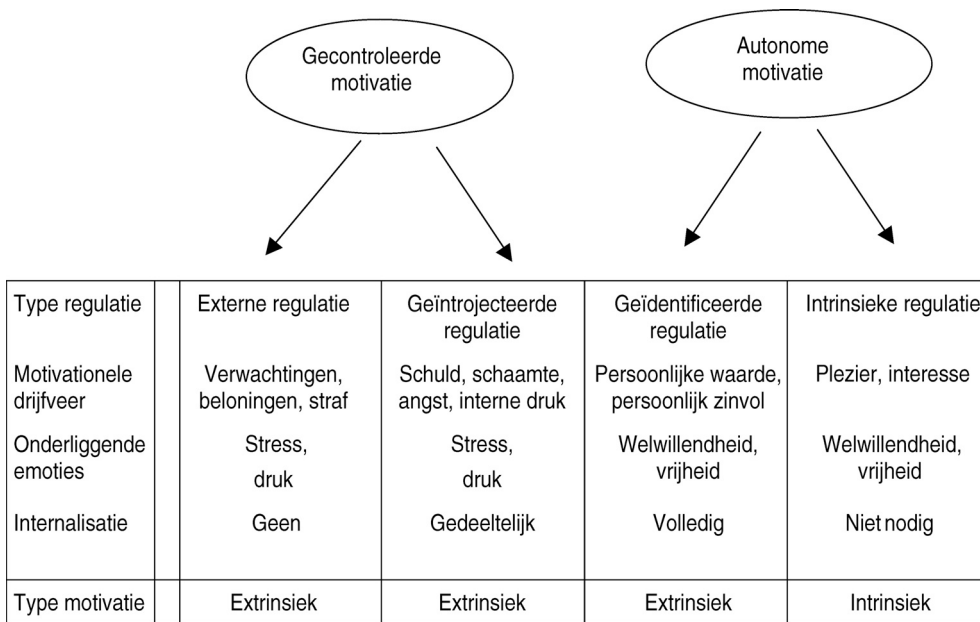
Gecontroleerde motivatie

Autonome motivatie

| Type regulatie<br>Motivationele drijfveer<br>Onderliggende emoties<br>Internalisatie | | Externe regulatie<br>Verwachtingen, beloningen, straf<br>Stress, druk<br>Geen | Geïntrojecteerde regulatie<br>Schuld, schaamte, angst, interne druk<br>Stress, druk<br>Gedeeltelijk | Geïdentificeerde regulatie<br>Persoonlijke waarde, persoonlijk zinvol<br>Welwillendheid, vrijheid<br>Volledig | Intrinsieke regulatie<br>Plezier, interesse<br>Welwillendheid, vrijheid<br>Niet nodig |
|---|---|---|---|---|---|
| Type motivatie | | Extrinsiek | Extrinsiek | Extrinsiek | Intrinsiek |